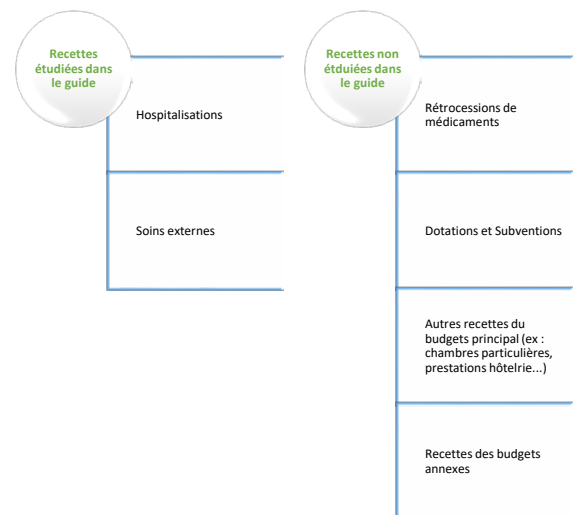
Recettes étudiées dans le guide

Hospitalisations

Soins externes

Recettes non étduiées dans le guide

Rétrocessions de médicaments

Dotations et Subventions

Autres recettes du budgets principal (ex : chambres particulières, prestations hôtelrie...)

Recettes des budgets annexes